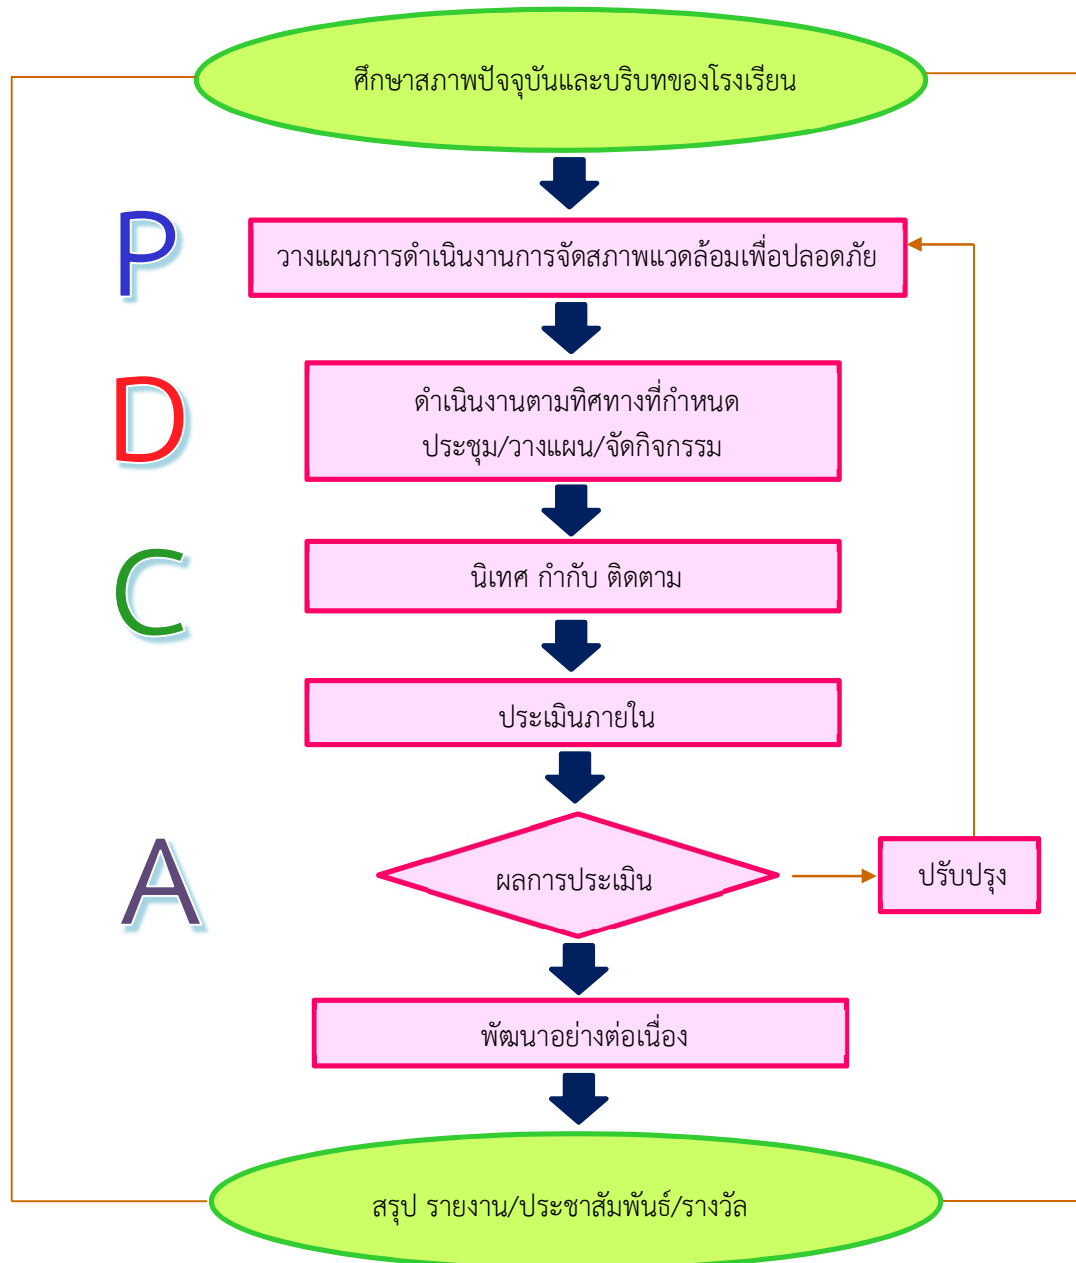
ศึกษาสภาพปัจจุบันและบริบทของโรงเรียน

P

วางแผนการดำเนินงานการจัดสภาพแวดล้อมเพื่อปลอดภัย

D

ดำเนินงานตามทิศทางที่กำหนด
ประชุม/วางแผน/จัดกิจกรรม

C

นิเทศ กำกับ ติดตาม

ประเมินภายใน

A

ผลการประเมิน

ปรับปรุง

พัฒนาอย่างต่อเนื่อง

สรุป รายงาน/ประชาสัมพันธ์/รางวัล